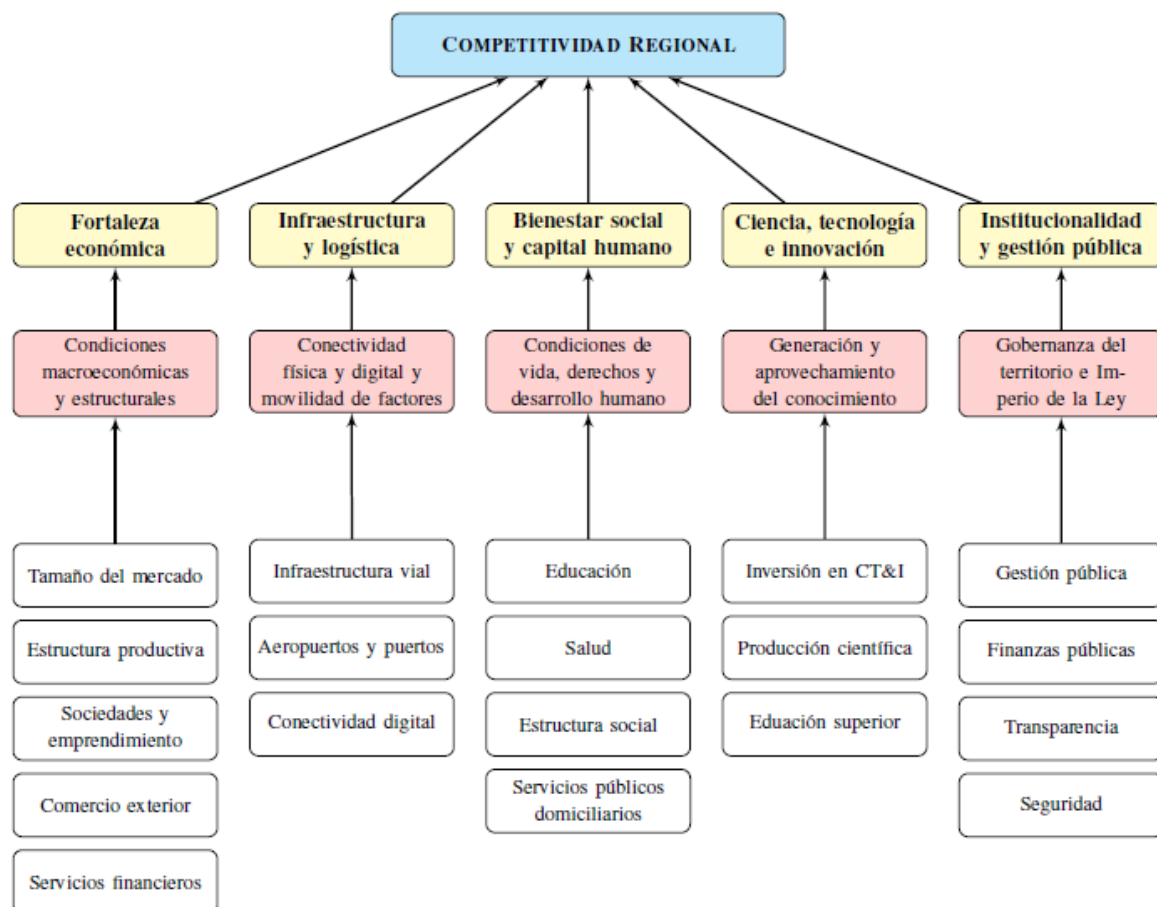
COMPETITIVIDAD REGIONAL

Fortaleza económica

Condiciones macroeconómicas y estructurales

Tamaño del mercado

Estructura productiva

Sociedades y emprendimiento

Comercio exterior

Servicios financieros

Infraestructura y logística

Conectividad física y digital y movilidad de factores

Infraestructura vial

Aeropuertos y puertos

Conectividad digital

Bienestar social y capital humano

Condiciones de vida, derechos y desarrollo humano

Educación

Salud

Estructura social

Servicios públicos domiciliarios

Ciencia, tecnología e innovación

Generación y aprovechamiento del conocimiento

Inversión en CT&I

Producción científica

Eduación superior

Institucionalidad y gestión pública

Gobernanza del territorio e Imperio de la Ley

Gestión pública

Finanzas públicas

Transparencia

Seguridad